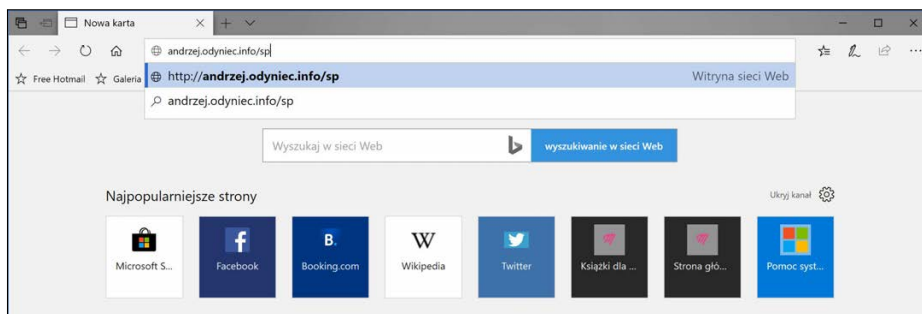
Nowa karta

andrzej.odyniec.info/sp

Free Hotmail Galeria

http://andrzej.odyniec.info/sp Witryna sieci Web

andrzej.odyniec.info/sp

Wyszukaj w sieci Web

wyszukiwanie w sieci Web

Najpopularniejsze strony

Ukryj kanał

Microsoft S...

f
Facebook

B.
Booking.com

W
Wikipedia

Twitter

Książki dla ...

Strona głó...

Pomoc syst...